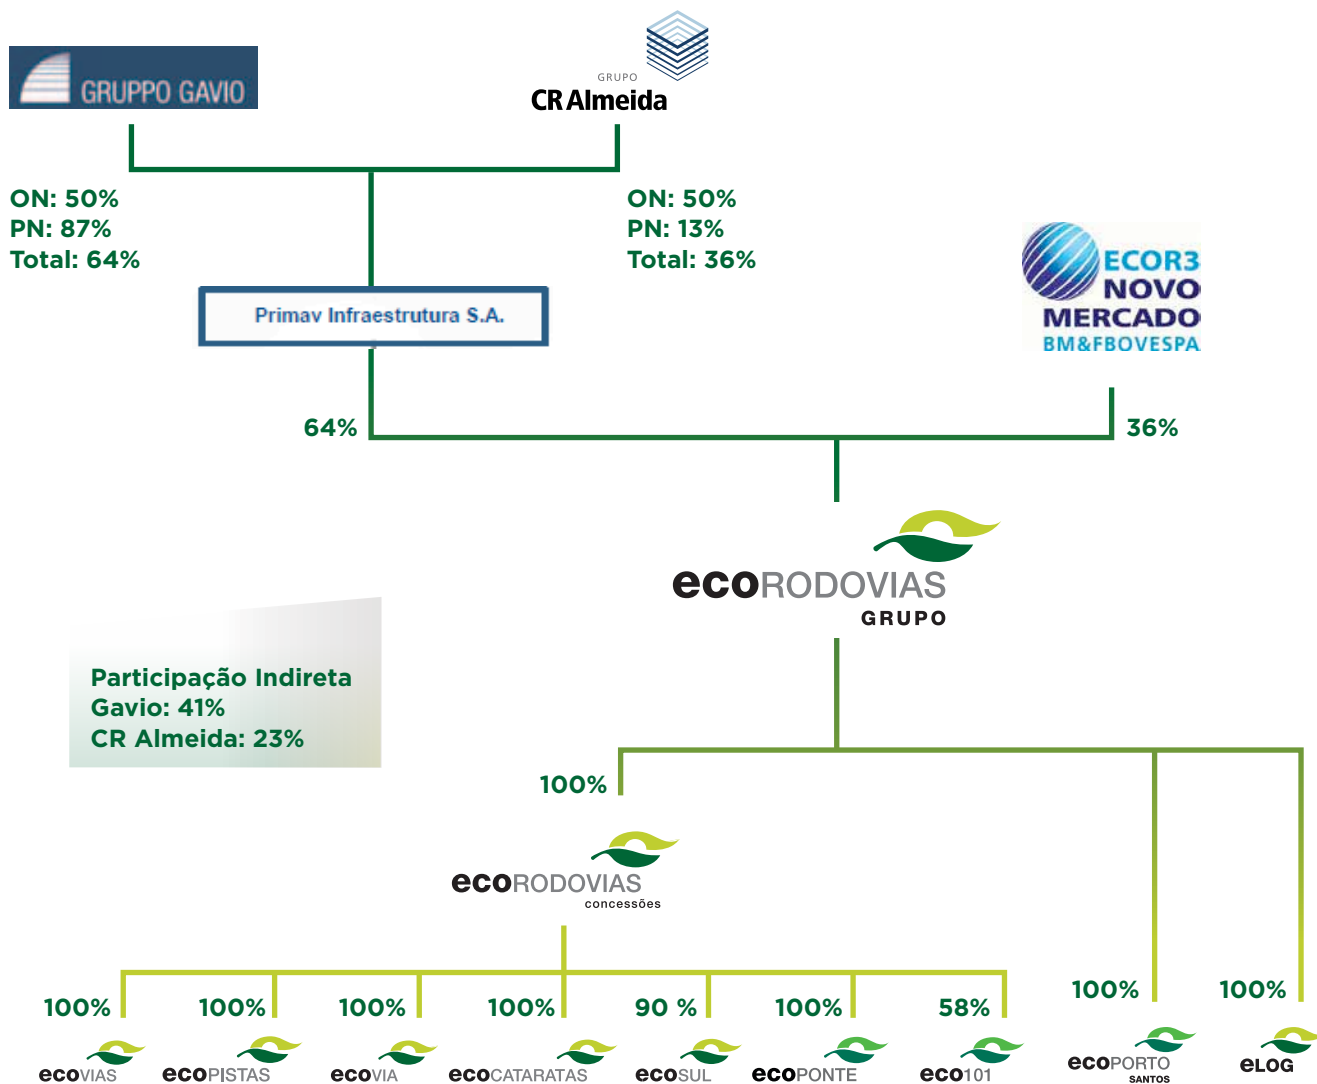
GRUPPO GAVIO

GRUPO
CR Almeida

ON: 50%
PN: 87%
Total: 64%

ON: 50%
PN: 13%
Total: 36%

ECOR3
NOVO
MERCADO
BM&FBOVESPA

Primav Infraestrutura S.A.

64%

36%

ecoRODOVIAS
GRUPO

Participação Indireta
Gavio: 41%
CR Almeida: 23%

100%

ecoRODOVIAS
concessões

100%

100%

100%

100%

100%

90 %

100%

58%

100%

100%

ecoVIAS

ecoPISTAS

ecoVIA

ecoCATARATAS

ecoSUL

ecoPONTE

eco101

ecoPORTO
SANTOS

eLOG